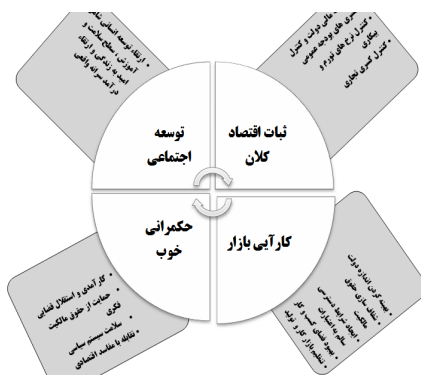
توسعه اجتماعی

ثبات اقتصاد کلان

حکمرانی خوب

کارآیی بازار

• ارتقاء توسعه انسانی، ارتقاء آموزش، سطح سلامت و امید به زندگی و ارتقاء درآمد سرانه واقعی

• کنترل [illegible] دولت و کنترل کسری های بودجه عمومی
• کنترل نرخ های تورم و بیکاری
• کنترل کسری تجاری

• کارآمدی و استقلال قضایی
• حمایت از حقوق مالکیت فکری
• سلامت سیستم سیاسی
• مقابله با مفاسد اقتصادی

• بهینه کردن اندازه دولت
• شفافیت سازی حقوق مالکیت
• حمایت از رقابت و دسترسی آسان به اطلاعات
• بهبود فضای کسب و کار
• تنظیم بازار کار و رقابت